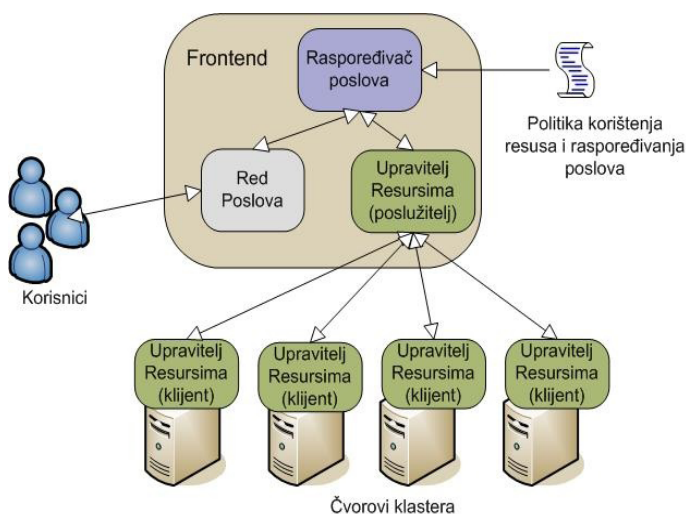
Frontend

Raspoređivač poslova

Politika korištenja resusa i raspoređivanja poslova

Red Poslova

Upravitelj Resursima (poslužitelj)

Korisnici

Upravitelj Resursima (klijent)

Upravitelj Resursima (klijent)

Upravitelj Resursima (klijent)

Upravitelj Resursima (klijent)

Čvorovi klastera